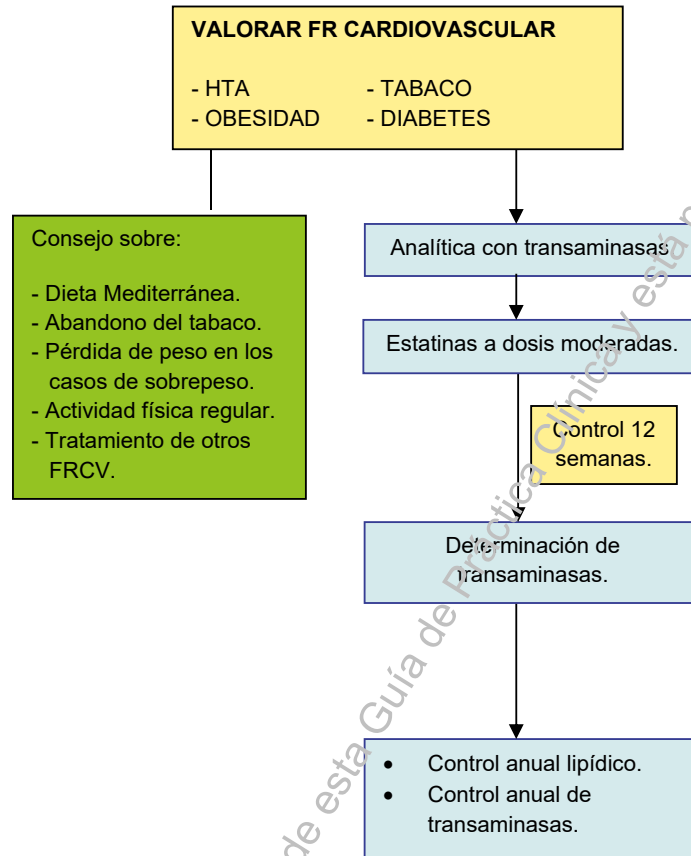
VALORAR FR CARDIOVASCULAR

- HTA
- OBESIDAD
- TABACO
- DIABETES

Consejo sobre:

- Dieta Mediterránea.
- Abandono del tabaco.
- Pérdida de peso en los casos de sobrepeso.
- Actividad física regular.
- Tratamiento de otros FRCV.

Analítica con transaminasas.

Estatinas a dosis moderadas.

Control 12 semanas.

Determinación de transaminasas.

- Control anual lipídico.
- Control anual de transaminasas.

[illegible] de esta Guía de Práctica Clínica y está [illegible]